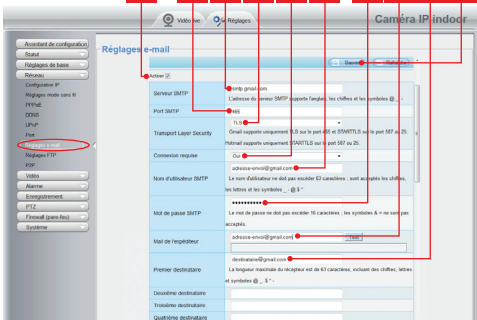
Vidéo live
Réglages
Caméra IP indoor

Assistant de configuration
Statut
Réglages de base
Réseau
Configuration IP
Réglages mode sans fil
PPPoE
DDNS
UPnP
Port
Réglages e-mail
Réglages FTP
P2P
Vidéo
Alarme
Enregistrement
PTZ
Firewall (pare-feu)
Système

Réglages e-mail

Sauver
Rafraîchir

Activer

| | |
|---|---|
| Serveur SMTP | smtp.gmail.com<br>L'adresse du serveur SMTP supporte l'anglais, les chiffres et les symboles @ , . - |
| Port SMTP | 465 |
| Transport Layer Security | TLS<br>Gmail supporte uniquement TLS sur le port 465 et STARTTLS sur le port 587 ou 25.<br>Hotmail supporte uniquement STARTTLS sur le port 587 ou 25. |
| Connexion requise | Oui |
| Nom d'utilisateur SMTP | adresse-envoi@gmail.com<br>Le nom d'utilisateur ne doit pas excéder 63 caractères ; sont acceptés les chiffres, les lettres et les symboles _ . @ $ * |
| Mot de passe SMTP | ••••••••••<br>Le mot de passe ne doit pas excéder 16 caractères ; les symboles & = ne sont pas acceptés. |
| Mail de l'expéditeur | adresse-envoi@gmail.com<br>Test |
| Premier destinataire | destinataire@gmail.com<br>La longueur maximale du récepteur est de 63 caractères, incluant des chiffres, lettres et symboles @ _ . $ * - |
| Deuxième destinataire | |
| Troisième destinataire | |
| Quatrième destinataire | |